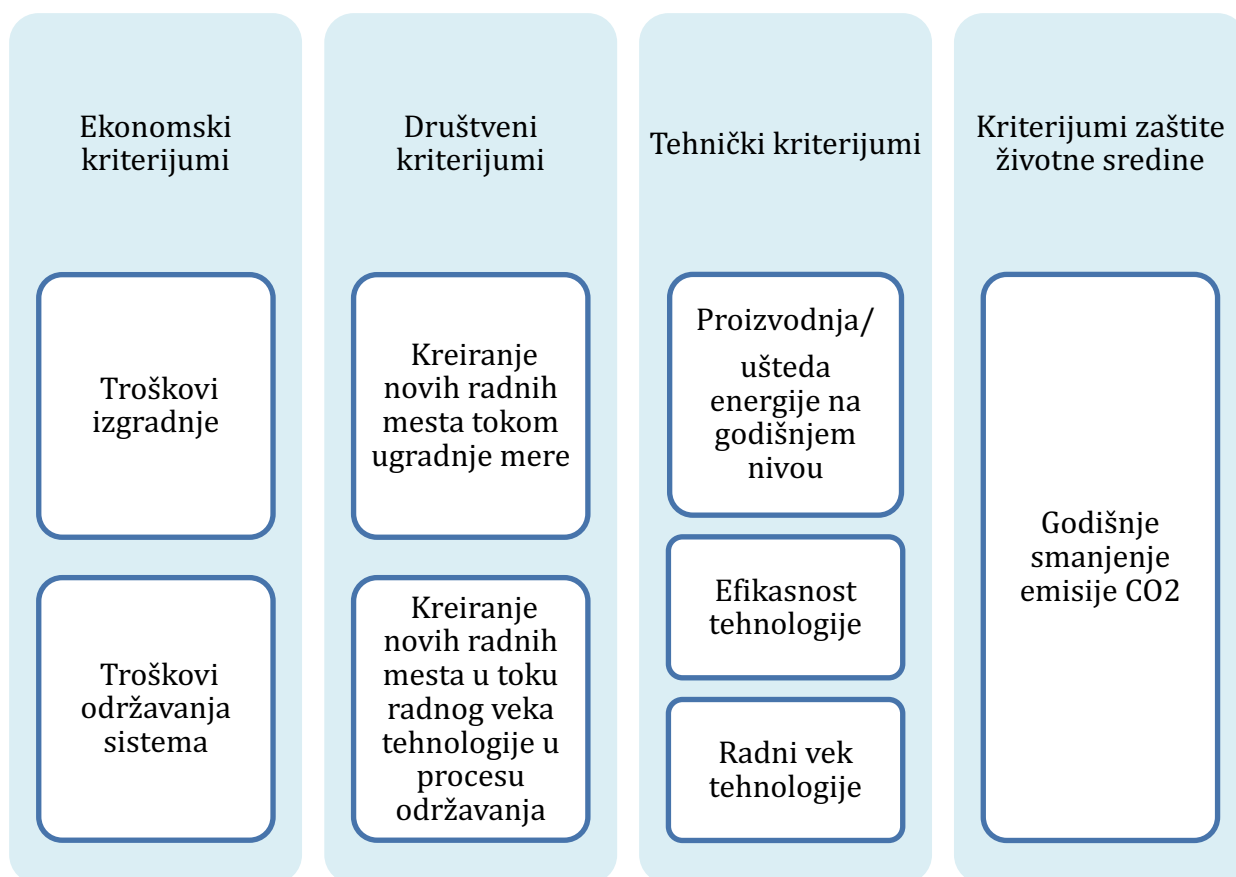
Ekonomski kriterijumi

Troškovi izgradnje

Troškovi održavanja sistema

Društveni kriterijumi

Kreiranje novih radnih mesta tokom ugradnje mere

Kreiranje novih radnih mesta u toku radnog veka tehnologije u procesu održavanja

Tehnički kriterijumi

Proizvodnja/

ušteda energije na godišnjem nivou

Efikasnost tehnologije

Radni vek tehnologije

Kriterijumi zaštite životne sredine

Godišnje smanjenje emisije CO2